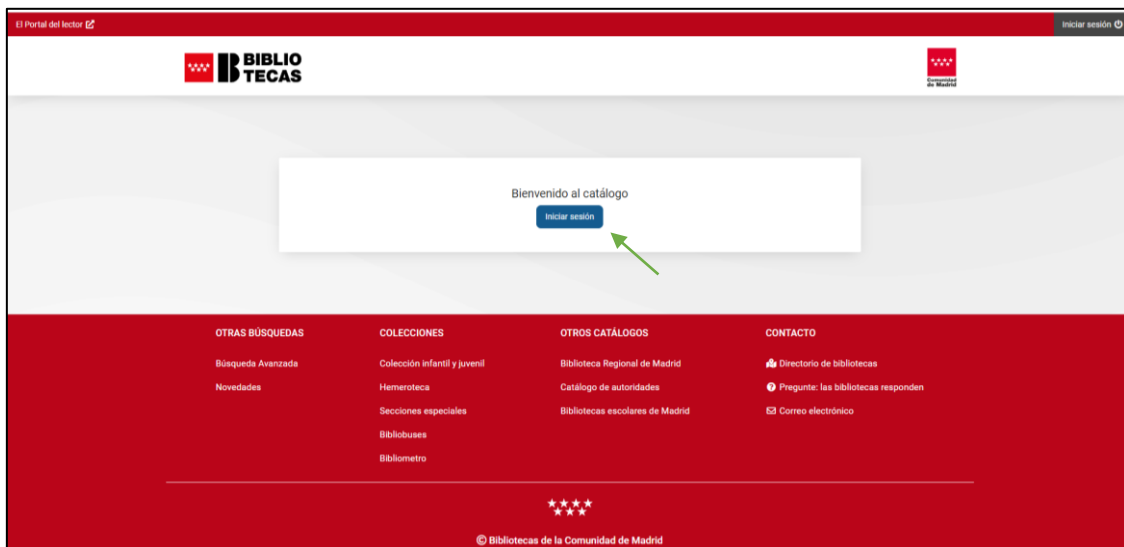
El Portal del lector

Iniciar sesión

BIBLIO TECAS

Comunidad de Madrid

Bienvenido al catálogo

Iniciar sesión

OTRAS BÚSQUEDAS

Búsqueda Avanzada

Novedades

COLECCIONES

Colección infantil y juvenil

Hemeroteca

Secciones especiales

Bibliobuses

Bibliometro

OTROS CATÁLOGOS

Biblioteca Regional de Madrid

Catálogo de autoridades

Bibliotecas escolares de Madrid

CONTACTO

Directorio de bibliotecas

Pregunte: las bibliotecas responden

Correo electrónico

© Bibliotecas de la Comunidad de Madrid